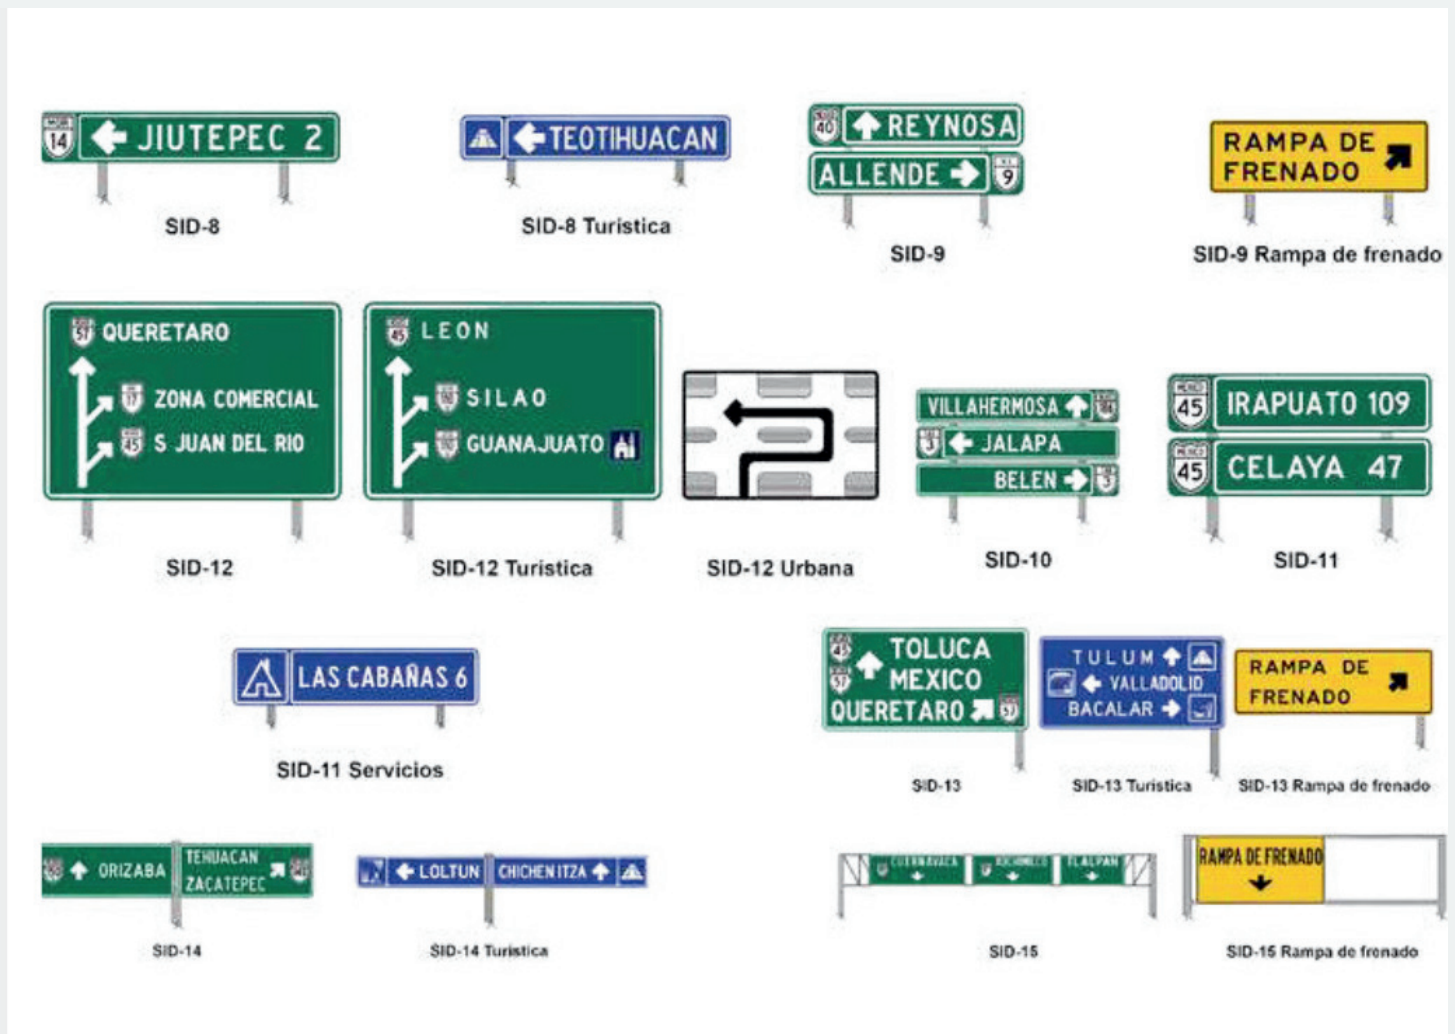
14 JIUTEPEC 2

SID-8

TEOTIHUACAN

SID-8 Turistica

40 REYNOSA
ALLENDE 9

SID-9

RAMPA DE FRENADO

SID-9 Rampa de frenado

57 QUERETARO
17 ZONA COMERCIAL
45 S JUAN DEL RIO

SID-12

45 LEON
SILAO
GUANAJUATO

SID-12 Turistica

SID-12 Urbana

VILLAHERMOSA
JALAPA
BELEN

SID-10

45 IRAPUATO 109
45 CELAYA 47

SID-11

LAS CABAÑAS 6

SID-11 Servicios

TOLUCA
MEXICO
QUERETARO 57

SID-13

TULUM
VALLADOLID
BACALAR

SID-13 Turistica

RAMPA DE FRENADO

SID-13 Rampa de frenado

ORIZABA
TEHUACAN
ZACATEPEC

SID-14

LOLTUN
CHICHENITZA

SID-14 Turistica

CUERNAVACA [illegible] TLALPAN

SID-15

RAMPA DE FRENADO

SID-15 Rampa de frenado